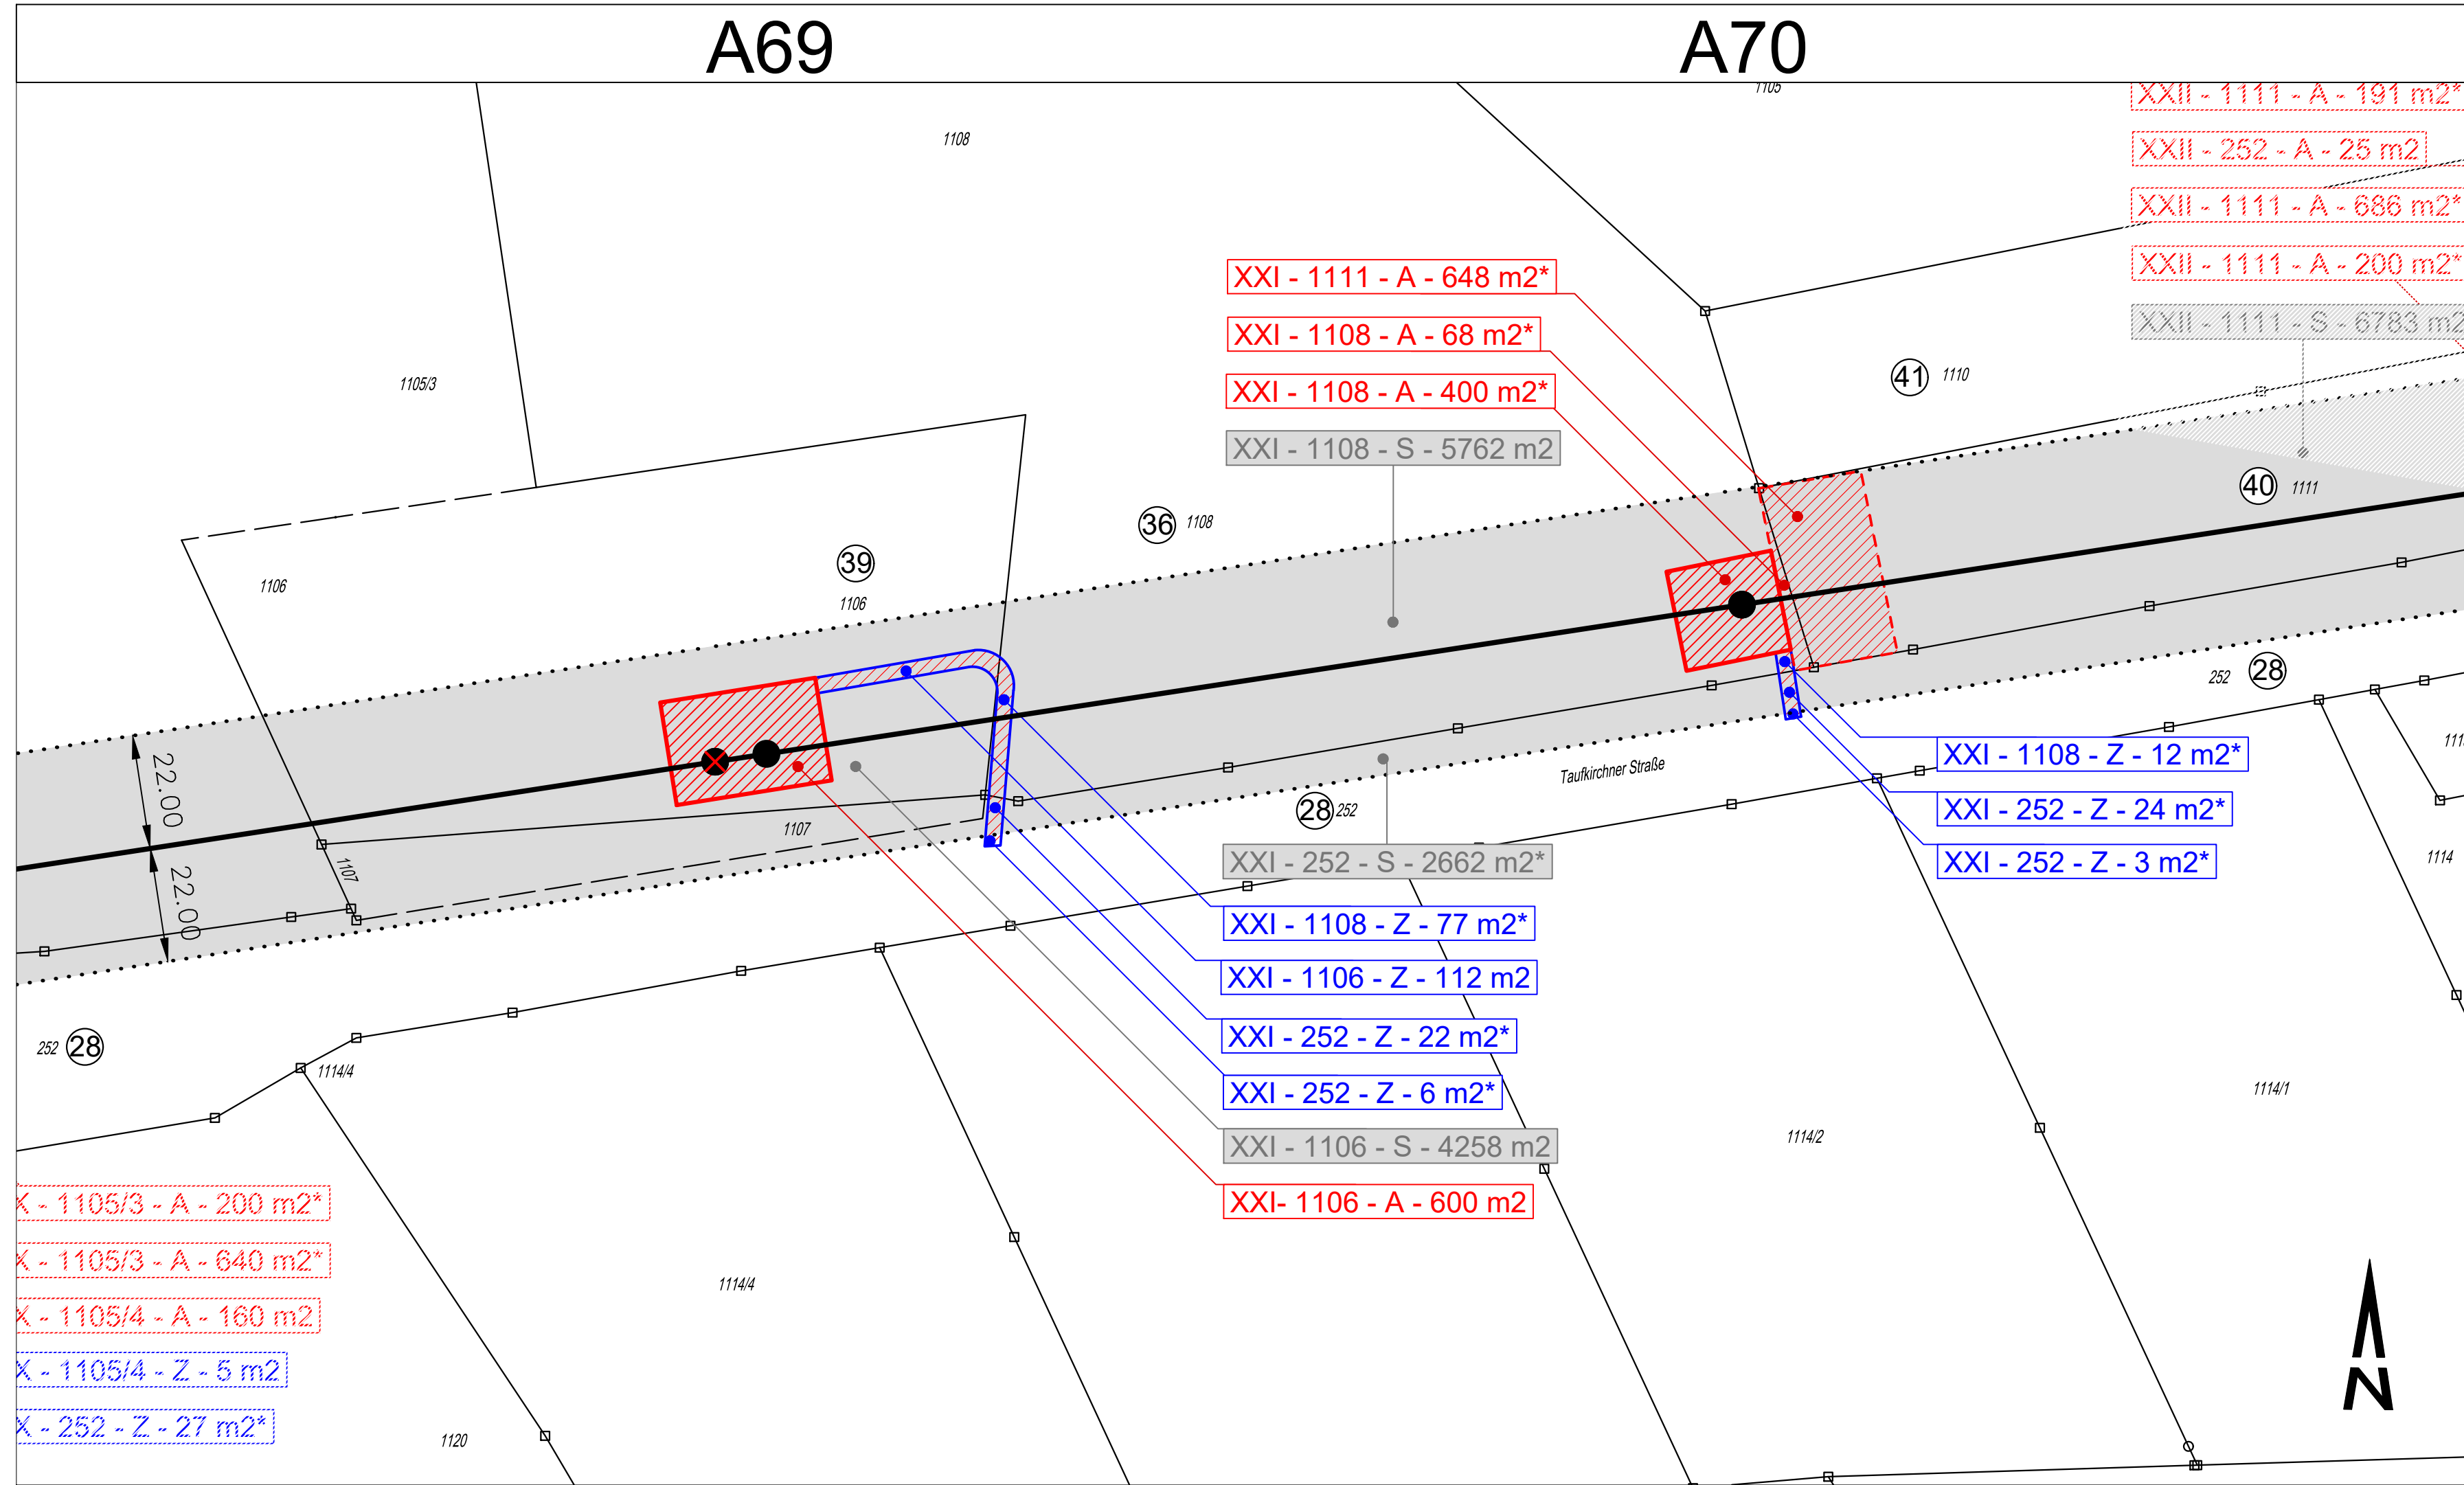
A69

A70

1105

XXII - 1111 - A - 191 m2*

XXII - 252 - A - 25 m2

XXII - 1111 - A - 686 m2*

XXII - 1111 - A - 200 m2*

XXII - 1111 - S - 6783 m2

1108

XXI - 1111 - A - 648 m2*

XXI - 1108 - A - 68 m2*

XXI - 1108 - A - 400 m2*

XXI - 1108 - S - 5762 m2

41 1110

1105/3

40 1111

36 1108

39

1106

1106

22.00

22.00

252 28

1107

1107

28 252

Taufkirchner Straße

XXI - 1108 - Z - 12 m2*

XXI - 252 - Z - 24 m2*

XXI - 252 - Z - 3 m2*

111

1114

XXI - 252 - S - 2662 m2*

XXI - 1108 - Z - 77 m2*

XXI - 1106 - Z - 112 m2

XXI - 252 - Z - 22 m2*

XXI - 252 - Z - 6 m2*

XXI - 1106 - S - 4258 m2

XXI- 1106 - A - 600 m2

252 28

1114/4

1114/1

1114/2

X - 1105/3 - A - 200 m2*

X - 1105/3 - A - 640 m2*

X - 1105/4 - A - 160 m2

X - 1105/4 - Z - 5 m2

X - 252 - Z - 27 m2*

1114/4

1120

N